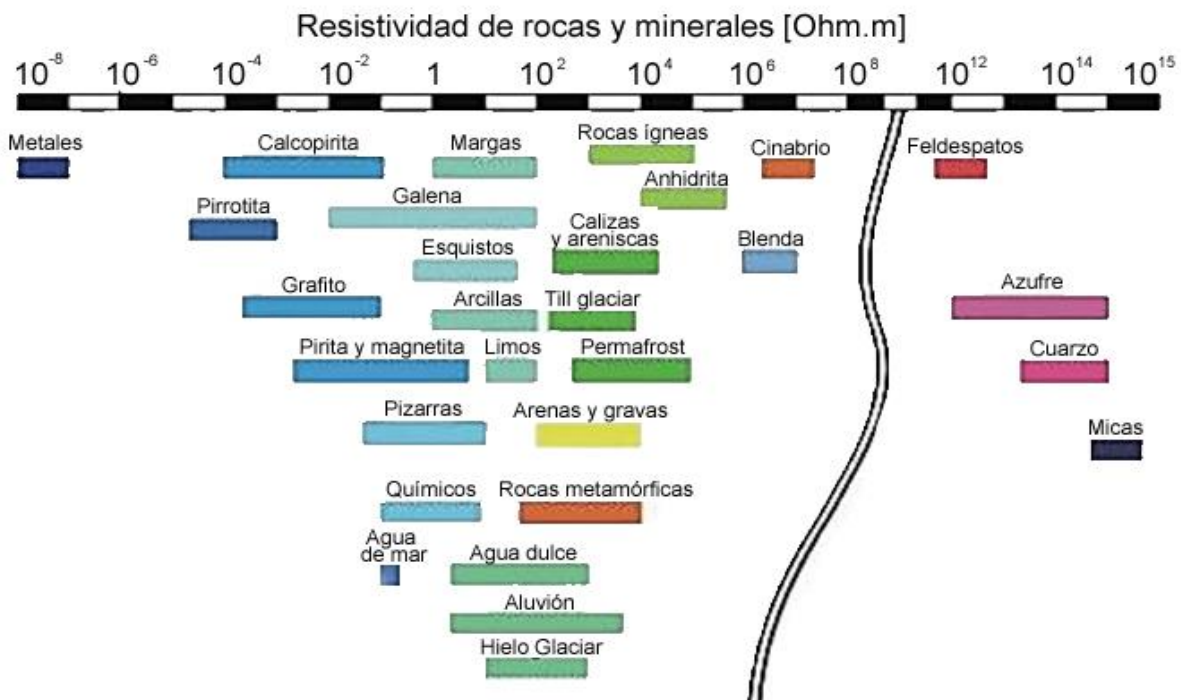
Resistividad de rocas y minerales [Ohm.m]

$10^{-8}$ $10^{-6}$ $10^{-4}$ $10^{-2}$ 1 $10^{2}$ $10^{4}$ $10^{6}$ $10^{8}$ $10^{12}$ $10^{14}$ $10^{15}$

Metales
Calcopirita
Margas
Rocas ígneas
Cinabrio
Feldespatos
Anhidrita
Pirrotita
Galena
Calizas y areniscas
Blenda
Esquistos
Grafito
Arcillas
Till glaciar
Azufre
Pirita y magnetita
Limos
Permafrost
Cuarzo
Pizarras
Arenas y gravas
Micas
Químicos
Rocas metamórficas
Agua de mar
Agua dulce
Aluvión
Hielo Glaciar